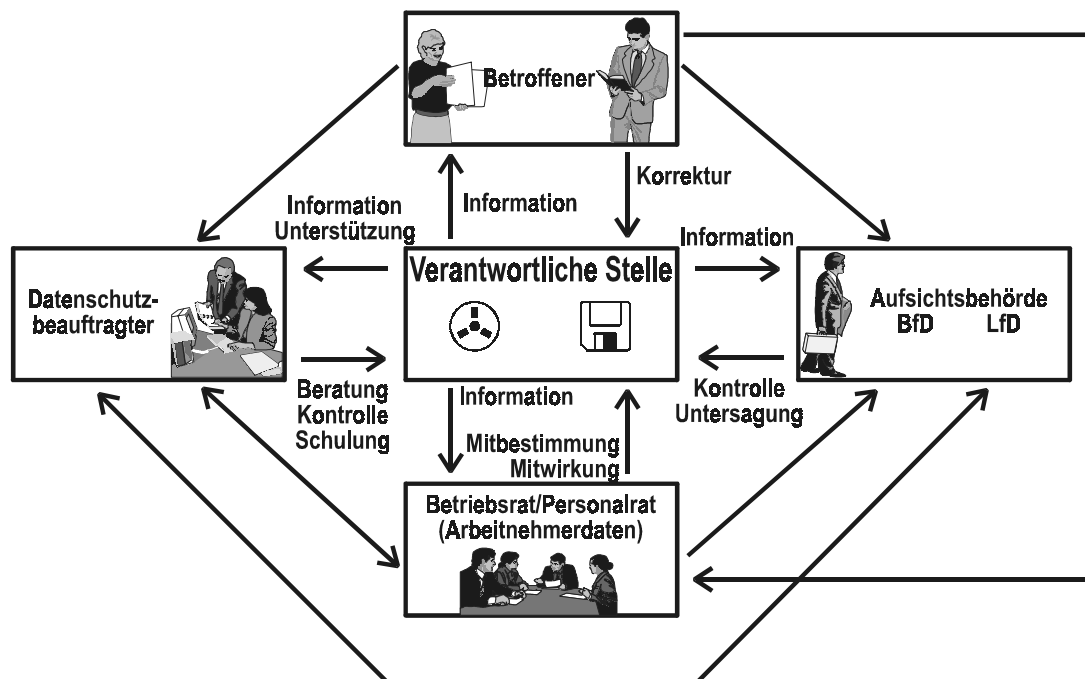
Betroffener

Information

Korrektur

Information
Unterstützung

Information

Datenschutzbeauftragter

Verantwortliche Stelle

Aufsichtsbehörde
BfD LfD

Beratung
Kontrolle
Schulung

Information

Kontrolle
Untersagung

Mitbestimmung
Mitwirkung

Betriebsrat/Personalrat
(Arbeitnehmerdaten)